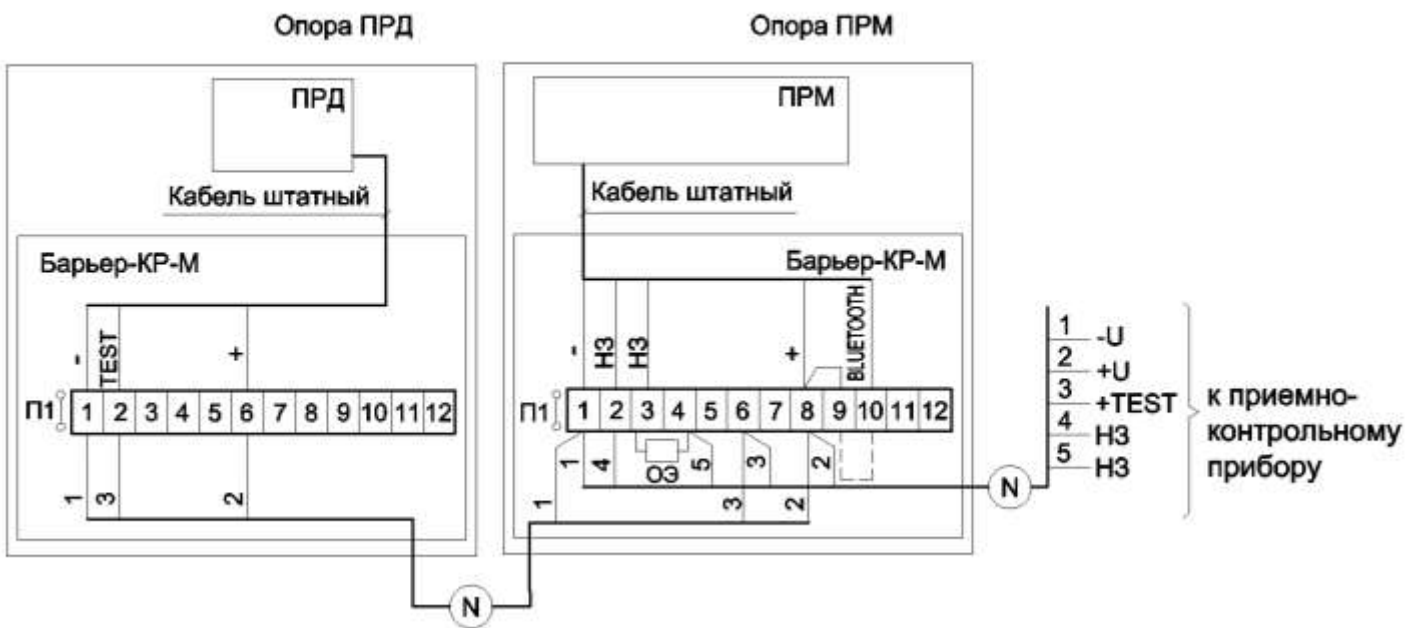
Опора ПРД

ПРД

Кабель штатный

Барьер-КР-М

-
TEST
+

П1

| 1 | 2 | 3 | 4 | 5 | 6 | 7 | 8 | 9 | 10 | 11 | 12 |
|---|---|---|---|---|---|---|---|---|---|---|---|

1
3
2

N

Опора ПРМ

ПРМ

Кабель штатный

Барьер-КР-М

-
НЗ
НЗ
+
BLUETOOTH

П1

| 1 | 2 | 3 | 4 | 5 | 6 | 7 | 8 | 9 | 10 | 11 | 12 |
|---|---|---|---|---|---|---|---|---|---|---|---|

1
4
ОЭ
5
3
2
1
3
2

N

1 -U
2 +U
3 +TEST
4 НЗ
5 НЗ

к приемно-контрольному прибору